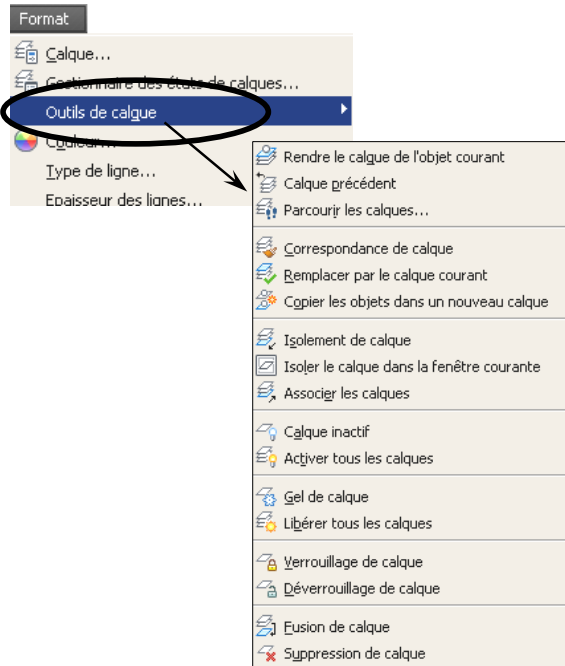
Format

Calque...
Gestionnaire des états de calques...
Outils de calque
Couleur...
Type de ligne...
Epaisseur des lignes...

Rendre le calque de l'objet courant
Calque précédent
Parcourir les calques...

Correspondance de calque
Remplacer par le calque courant
Copier les objets dans un nouveau calque

Isolement de calque
Isoler le calque dans la fenêtre courante
Associer les calques

Calque inactif
Activer tous les calques

Gel de calque
Libérer tous les calques

Verrouillage de calque
Déverrouillage de calque

Fusion de calque
Suppression de calque